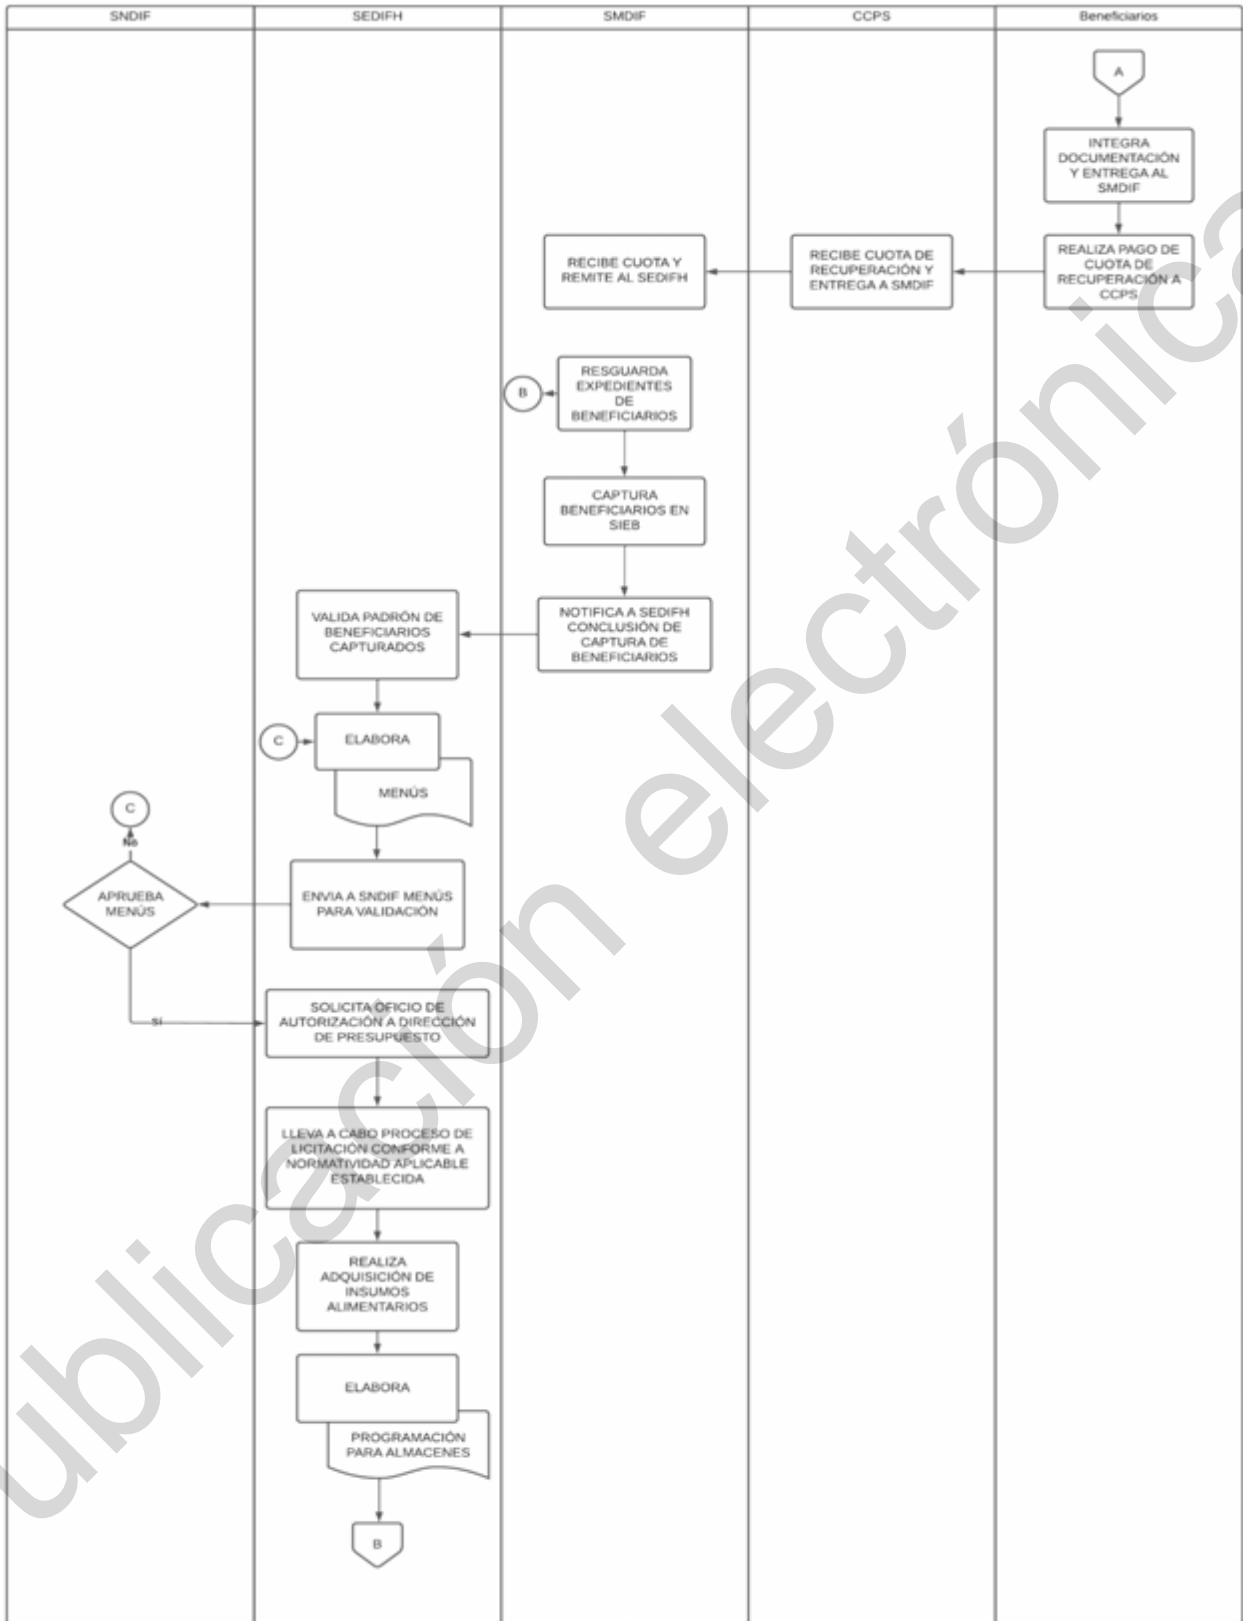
SNDIF

SEDIFH

SMDIF

CCPS

Beneficiarios

A

INTEGRA DOCUMENTACIÓN Y ENTREGA AL SMDIF

REALIZA PAGO DE CUOTA DE RECUPERACIÓN A CCPS

RECIBE CUOTA DE RECUPERACIÓN Y ENTREGA A SMDIF

RECIBE CUOTA Y REMITE AL SEDIFH

B

RESGUARDA EXPEDIENTES DE BENEFICIARIOS

CAPTURA BENEFICIARIOS EN SIEB

NOTIFICA A SEDIFH CONCLUSIÓN DE CAPTURA DE BENEFICIARIOS

VALIDA PADRÓN DE BENEFICIARIOS CAPTURADOS

C

ELABORA

MENÚS

ENVIA A SNDIF MENÚS PARA VALIDACIÓN

C

No

APRUEBA MENÚS

SI

SOLICITA OFICIO DE AUTORIZACIÓN A DIRECCIÓN DE PRESUPUESTO

LLEVA A CABO PROCESO DE LICITACIÓN CONFORME A NORMATIVIDAD APLICABLE ESTABLECIDA

REALIZA ADQUISICIÓN DE INSUMOS ALIMENTARIOS

ELABORA

PROGRAMACIÓN PARA ALMACENES

B

publicación electrónica